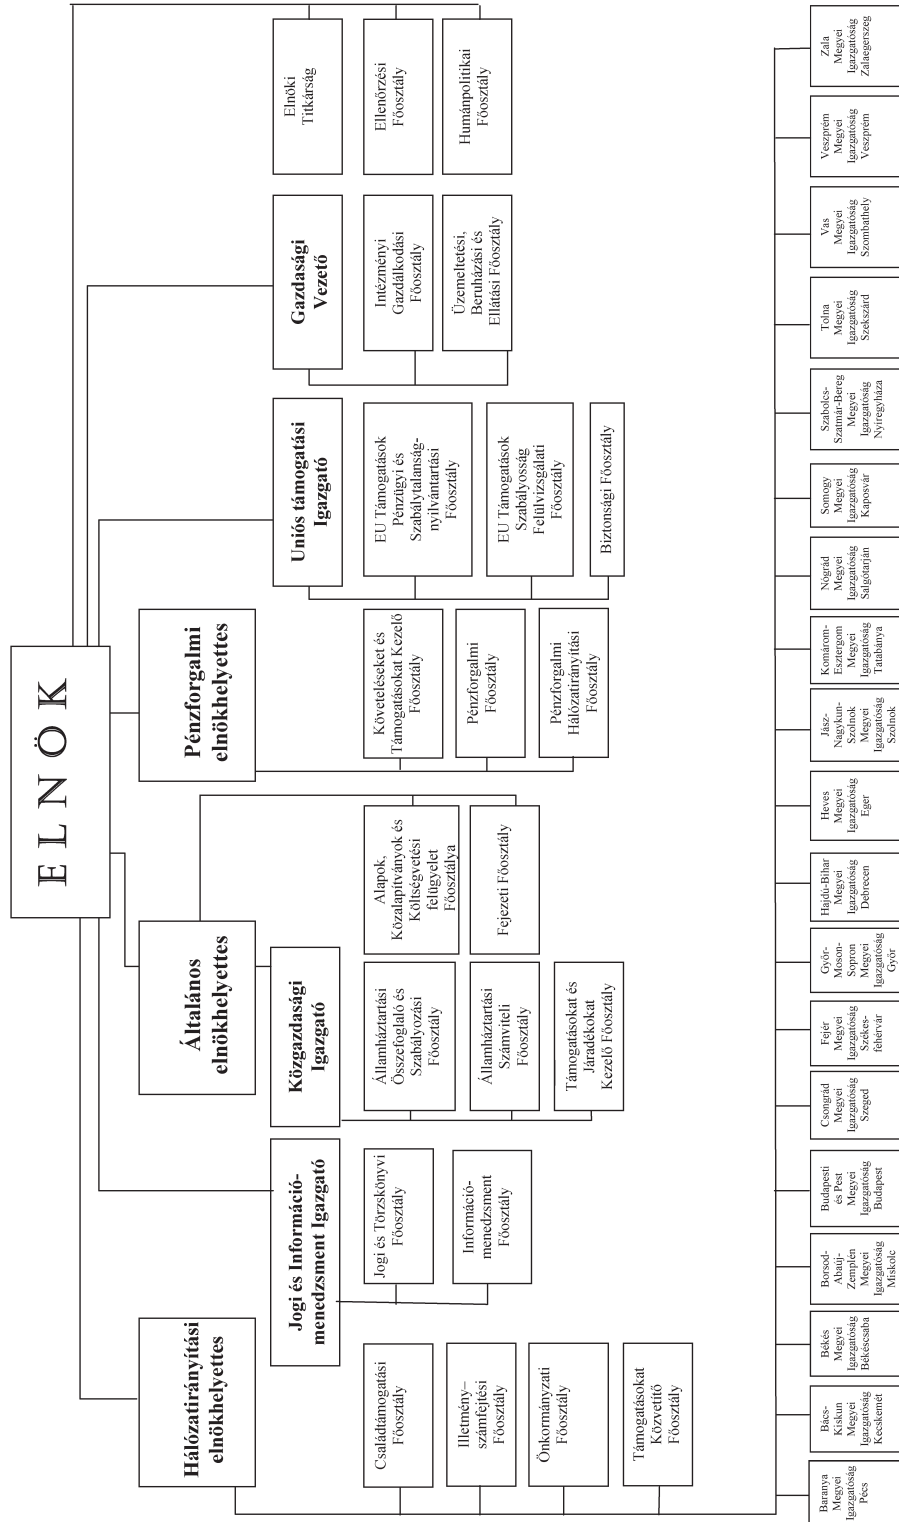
ELNÖK

Hálózatirányítási elnökhelyettes

Családtámogatási Főosztály

Illetmény–számfejtési Főosztály

Önkormányzati Főosztály

Támogatásokat Közvetítő Főosztály

Jogi és Információ-menedzsment Igazgató

Jogi és Törzskönyvi Főosztály

Információ-menedzsment Főosztály

Általános elnökhelyettes

Közgazdasági Igazgató

Államháztartási Összefoglaló és Szabályozási Főosztály

Államháztartási Számviteli Főosztály

Támogatásokat és Járadékokat Kezelő Főosztály

Alapok, Közalapítványok és Költségvetési felügyelet Főosztálya

Fejezeti Főosztály

Pénzforgalmi elnökhelyettes

Követeléseket és Támogatásokat Kezelő Főosztály

Pénzforgalmi Főosztály

Pénzforgalmi Hálózatirányítási Főosztály

Uniós támogatási Igazgató

EU Támogatások Pénzügyi és Szabálytalanság-nyilvántartási Főosztály

EU Támogatások Szabályosság Felülvizsgálati Főosztály

Biztonsági Főosztály

Gazdasági Vezető

Intézményi Gazdálkodási Főosztály

Üzemeltetési, Beruházási és Ellátási Főosztály

Elnöki Titkárság

Ellenőrzési Főosztály

Humánpolitikai Főosztály

Baranya Megyei Igazgatóság Pécs

Bács-Kiskun Megyei Igazgatóság Kecskemét

Békés Megyei Igazgatóság Békéscsaba

Borsod-Abaúj-Zemplén Megyei Igazgatóság Miskolc

Budapesti és Pest Megyei Igazgatóság Budapest

Csongrád Megyei Igazgatóság Szeged

Fejér Megyei Igazgatóság Székes-fehérvár

Győr-Moson-Sopron Megyei Igazgatóság Győr

Hajdú-Bihar Megyei Igazgatóság Debrecen

Heves Megyei Igazgatóság Eger

Jász-Nagykun-Szolnok Megyei Igazgatóság Szolnok

Komárom-Esztergom Megyei Igazgatóság Tatabánya

Nógrád Megyei Igazgatóság Salgótarján

Somogy Megyei Igazgatóság Kaposvár

Szabolcs-Szatmár-Bereg Megyei Igazgatóság Nyíregyháza

Tolna Megyei Igazgatóság Szekszárd

Vas Megyei Igazgatóság Szombathely

Veszprém Megyei Igazgatóság Veszprém

Zala Megyei Igazgatóság Zalaegerszeg